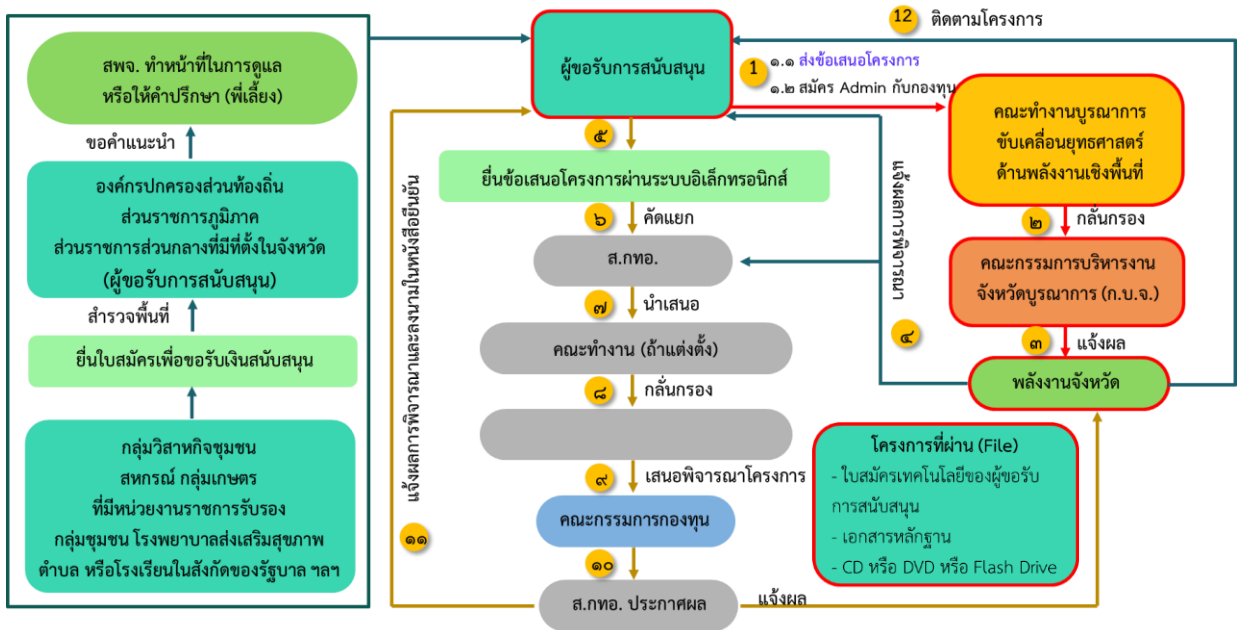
สพจ. ทำหน้าที่ในการดูแล หรือให้คำปรึกษา (พี่เลี้ยง)

ขอคำแนะนำ

องค์กรปกครองส่วนท้องถิ่น ส่วนราชการภูมิภาค ส่วนราชการส่วนกลางที่มีที่ตั้งในจังหวัด (ผู้ขอรับการสนับสนุน)

สำรวจพื้นที่

ยื่นใบสมัครเพื่อขอรับเงินสนับสนุน

กลุ่มวิสาหกิจชุมชน สหกรณ์ กลุ่มเกษตร ที่มีหน่วยงานราชการรับรอง กลุ่มชุมชน โรงพยาบาลส่งเสริมสุขภาพตำบล หรือโรงเรียนในสังกัดของรัฐบาล ฯลฯ

12 ติดตามโครงการ

ผู้ขอรับการสนับสนุน

1 ๑.๑ ส่งข้อเสนอโครงการ
๑.๒ สมัคร Admin กับกองทุน

คณะทำงานบูรณาการ ขับเคลื่อนยุทธศาสตร์ ด้านพลังงานเชิงพื้นที่

๒ กลั่นกรอง

คณะกรรมการบริหารงานจังหวัดบูรณาการ (ก.บ.จ.)

๓ แจ้งผล

พลังงานจังหวัด

๔

แจ้งผลการพิจารณา

๕

ยื่นข้อเสนอโครงการผ่านระบบอิเล็กทรอนิกส์

๖ คัดแยก

ส.กทอ.

๗ นำเสนอ

คณะทำงาน (ถ้าแต่งตั้ง)

๘ กลั่นกรอง

๙ เสนอพิจารณาโครงการ

คณะกรรมการกองทุน

๑๐

ส.กทอ. ประกาศผล

แจ้งผล

๑๑

แจ้งผลการพิจารณาและลงนามในหนังสือยืนยัน

โครงการที่ผ่าน (File)
- ใบสมัครเทคโนโลยีของผู้ขอรับการสนับสนุน
- เอกสารหลักฐาน
- CD หรือ DVD หรือ Flash Drive